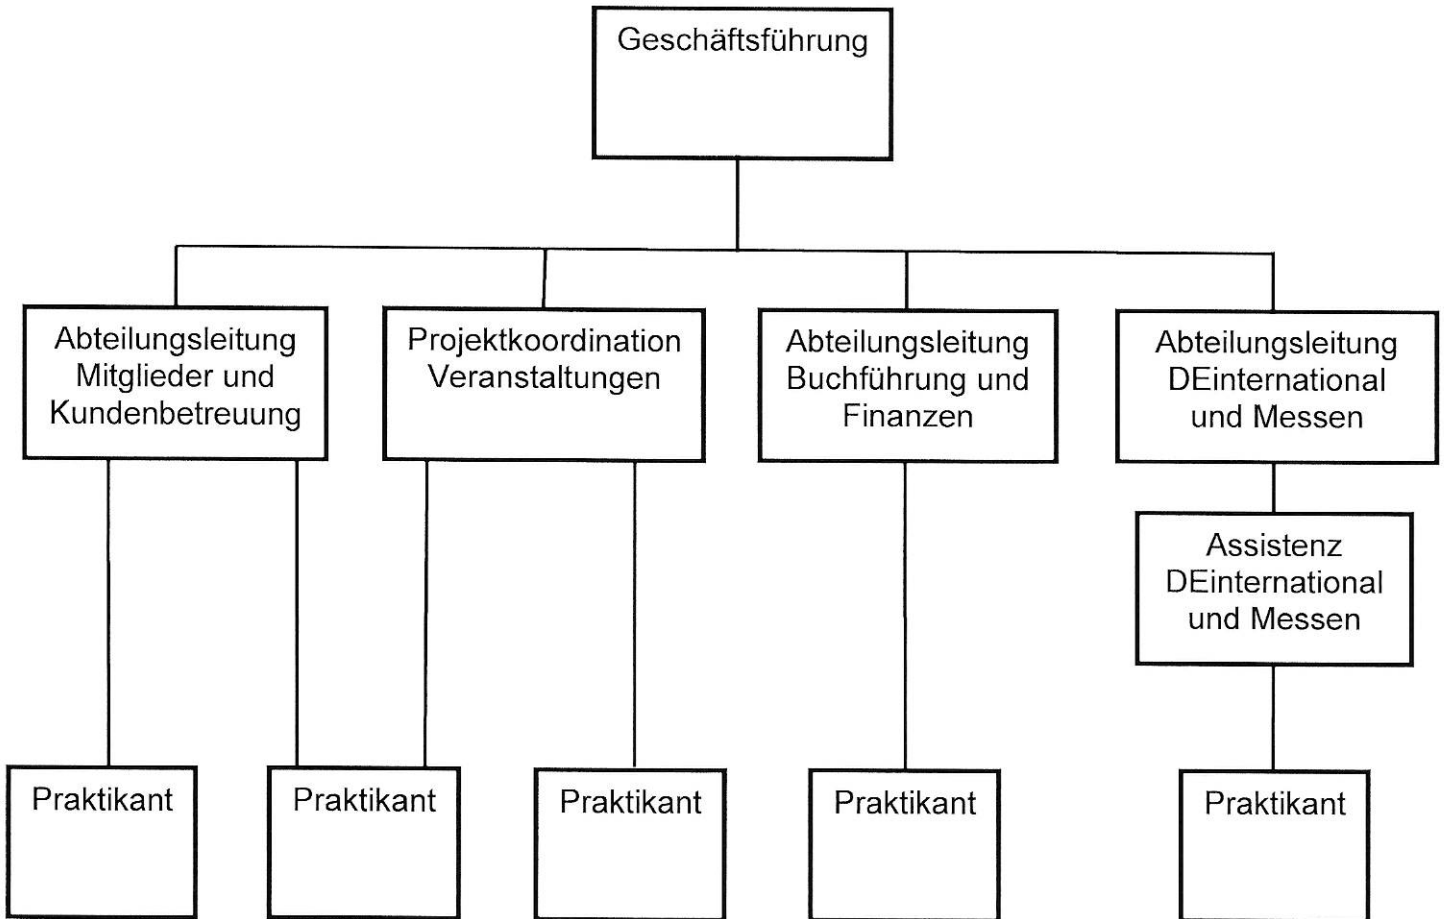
Geschäftsführung

Abteilungsleitung Mitglieder und Kundenbetreuung

Projektkoordination Veranstaltungen

Abteilungsleitung Buchführung und Finanzen

Abteilungsleitung DEinternational und Messen

Assistenz DEinternational und Messen

Praktikant

Praktikant

Praktikant

Praktikant

Praktikant

Praktikant